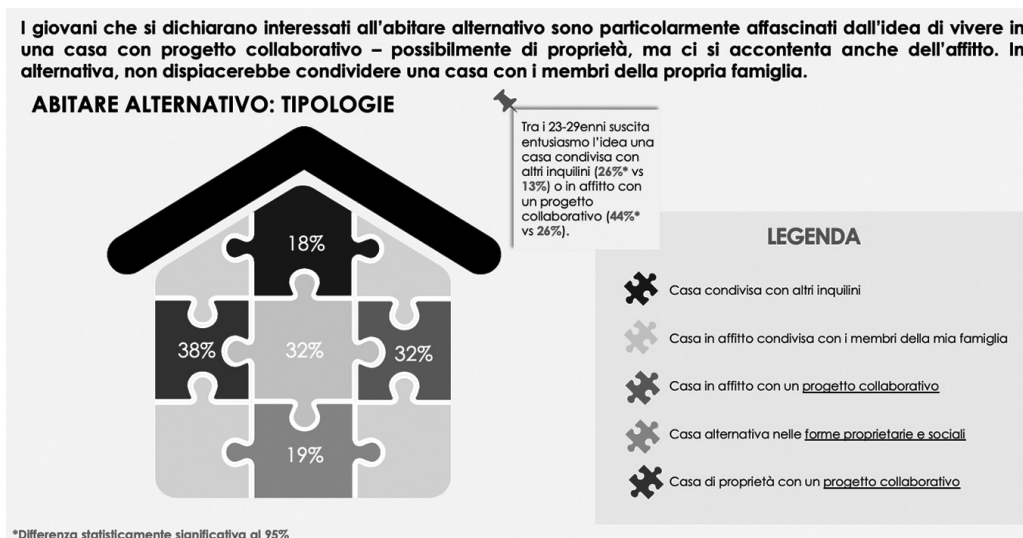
I giovani che si dichiarano interessati all'abitare alternativo sono particolarmente affascinati dall'idea di vivere in una casa con progetto collaborativo – possibilmente di proprietà, ma ci si accontenta anche dell'affitto. In alternativa, non dispiacerebbe condividere una casa con i membri della propria famiglia.

ABITARE ALTERNATIVO: TIPOLOGIE

Tra i 23-29enni suscita entusiasmo l'idea una casa condivisa con altri inquilini (26%* vs 13%) o in affitto con un progetto collaborativo (44%* vs 26%).

18%

38%

32%

32%

19%

LEGENDA

Casa condivisa con altri inquilini

Casa in affitto condivisa con i membri della mia famiglia

Casa in affitto con un progetto collaborativo

Casa alternativa nelle forme proprietarie e sociali

Casa di proprietà con un progetto collaborativo

*Differenza statisticamente significativa al 95%